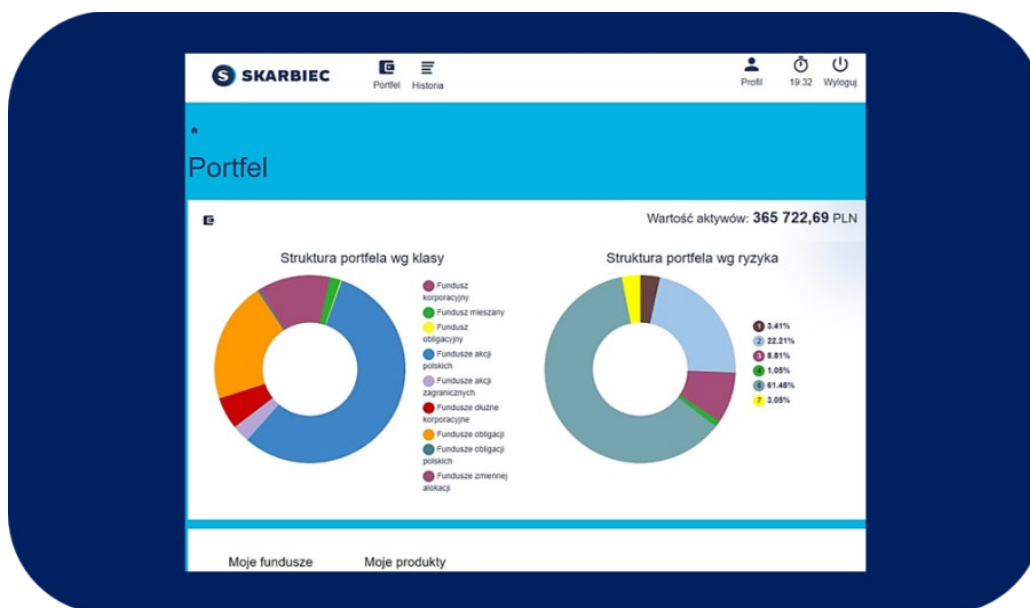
SKARBIEC

Portfel Historia

Profil 19:32 Wyloguj

Portfel

Wartość aktywów: 365 722,69 PLN

Struktura portfela wg klasy

Fundusz korporacyjny
Fundusz mieszany
Fundusz obligacyjny
Fundusze akcji polskich
Fundusze akcji zagranicznych
Fundusze dłużne korporacyjne
Fundusze obligacji
Fundusze obligacji polskich
Fundusze zmiennej alokacji

Struktura portfela wg ryzyka

1 3.41%
2 22.21%
3 8.81%
4 1.05%
6 61.48%
7 3.05%

Moje fundusze

Moje produkty